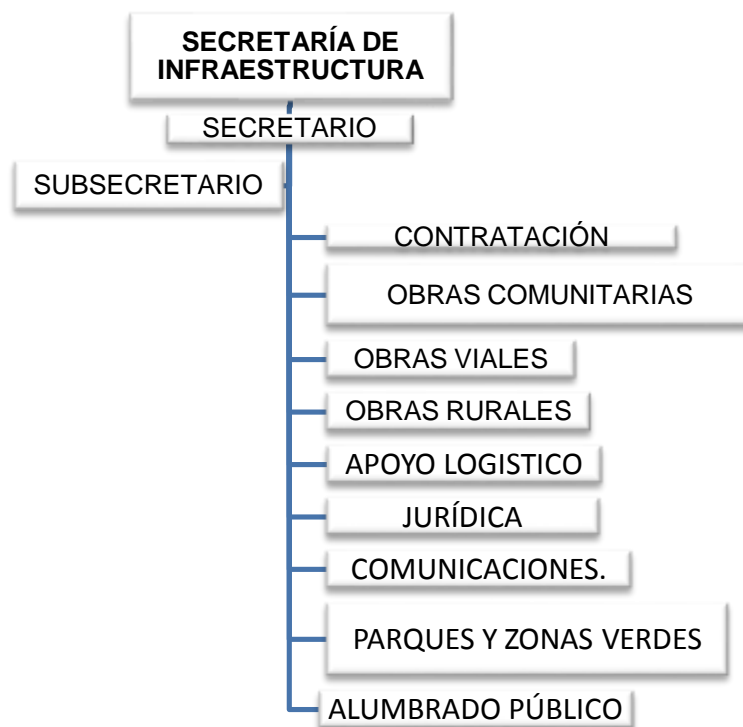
SECRETARÍA DE INFRAESTRUCTURA

SECRETARIO

SUBSECRETARIO

CONTRATACIÓN

OBRAS COMUNITARIAS

OBRAS VIALES

OBRAS RURALES

APOYO LOGISTICO

JURÍDICA

COMUNICACIONES.

PARQUES Y ZONAS VERDES

ALUMBRADO PÚBLICO